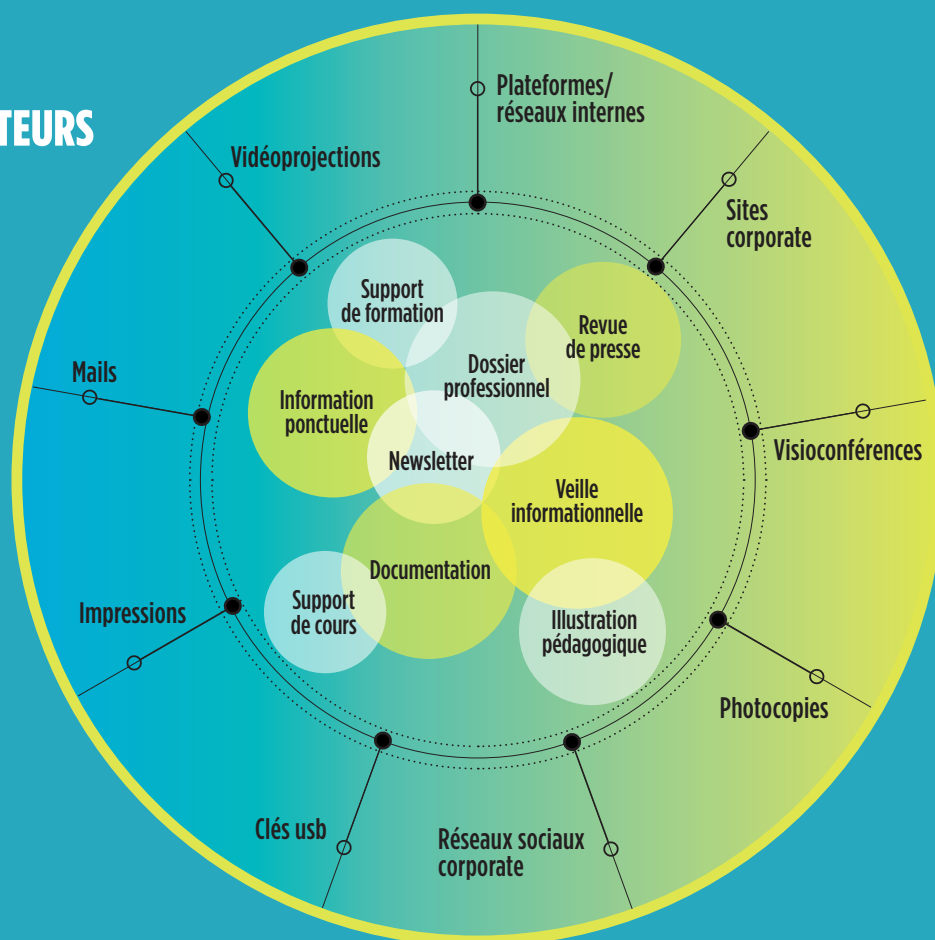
TEURS

Plateformes/ réseaux internes

Vidéoprojections

Sites corporate

Mails

Visioconférences

Impressions

Photocopies

Clés usb

Réseaux sociaux corporate

Support de formation

Revue de presse

Dossier professionnel

Information ponctuelle

Newsletter

Veille informationnelle

Documentation

Support de cours

Illustration pédagogique